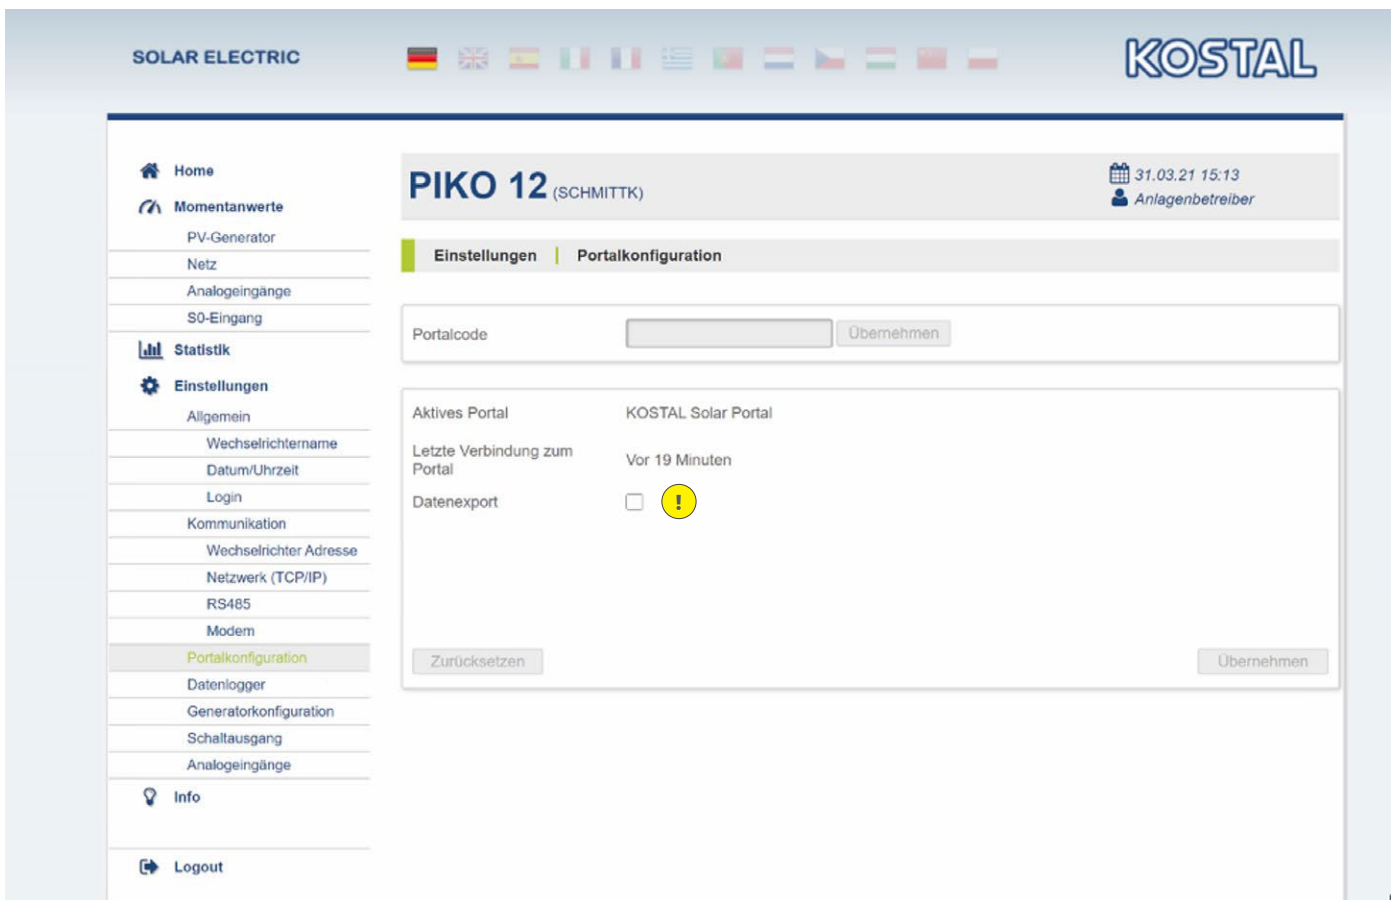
SOLAR ELECTRIC

KOSTAL

Home
Momentanwerte
PV-Generator
Netz
Analogeingänge
S0-Eingang
Statistik
Einstellungen
Allgemein
Wechselrichtername
Datum/Uhrzeit
Login
Kommunikation
Wechselrichter Adresse
Netzwerk (TCP/IP)
RS485
Modem
Portalkonfiguration
Datenlogger
Generatorkonfiguration
Schaltausgang
Analogeingänge
Info
Logout

PIKO 12 (SCHMITTK)

31.03.21 15:13
Anlagenbetreiber

Einstellungen | Portalkonfiguration

Portalcode
Übernehmen

Aktives Portal KOSTAL Solar Portal
Letzte Verbindung zum Portal Vor 19 Minuten
Datenexport
!

Zurücksetzen
Übernehmen